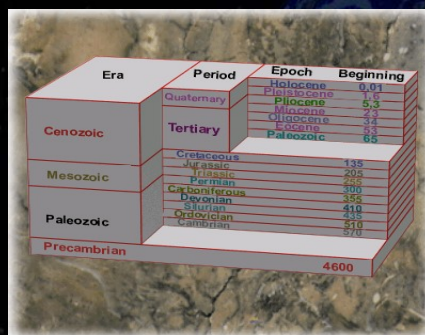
| Era | Period | Epoch | Beginning |
|---|---|---|---|
| Cenozoic | Quaternary | Holocene | 0,01 |
| | | Pleistocene | 1,6 |
| | Tertiary | Pliocene | 5,3 |
| | | Miocene | 23 |
| | | Oligocene | 34 |
| | | Eocene | 53 |
| | | Paleozoic | 65 |
| Mesozoic | Cretaceous | | 135 |
| | Jurassic | | 205 |
| | Triassic | | 250 |
| Paleozoic | Permian | | 300 |
| | Carboniferous | | 355 |
| | Devonian | | 410 |
| | Silurian | | 435 |
| | Ordovician | | 510 |
| | Cambrian | | 570 |
| Precambrian | | | 4600 |